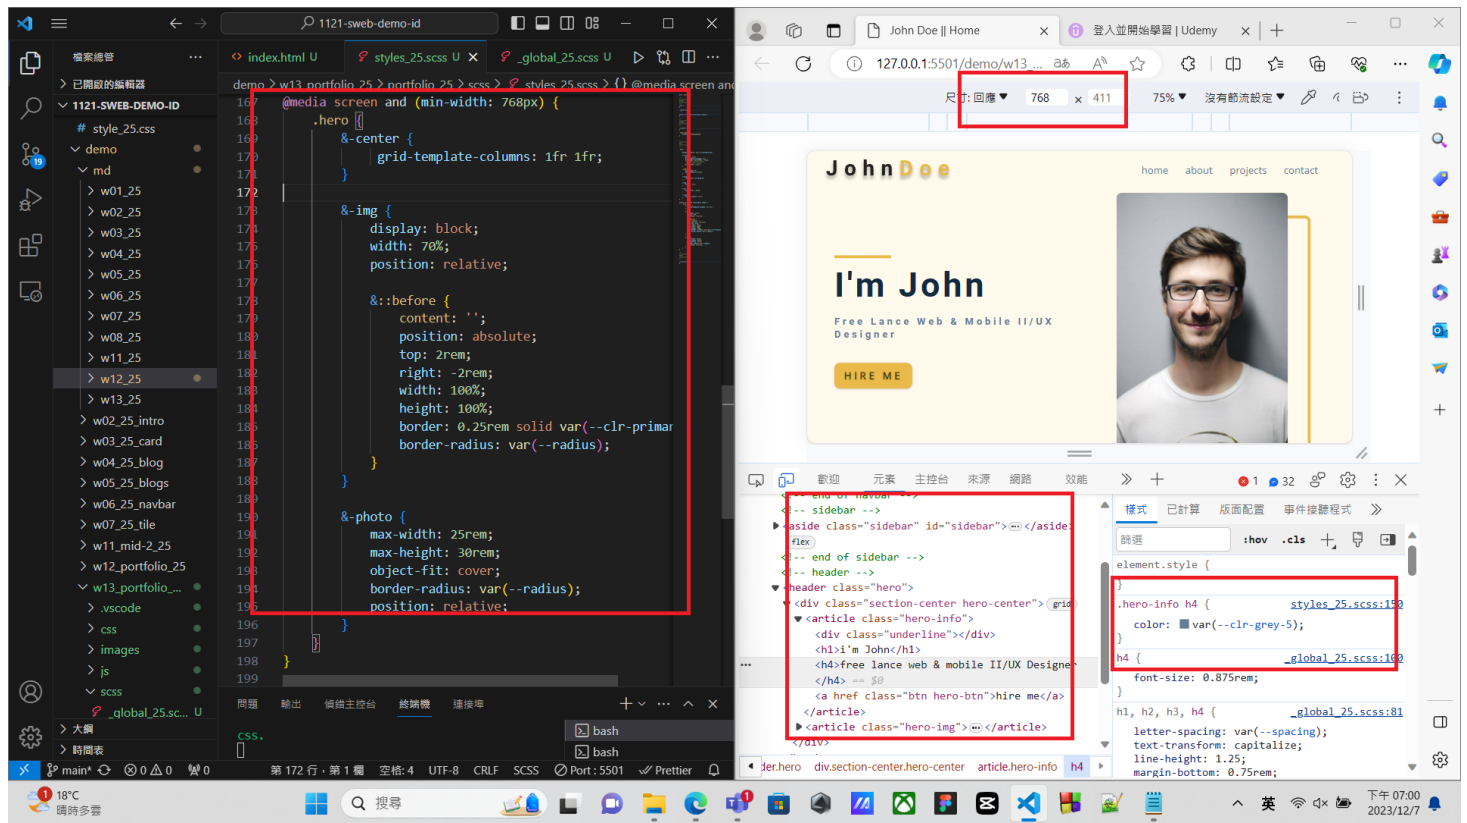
1121-sweb-demo-id

檔案總管 ...
> 已開啟的編輯器
1121-SWEB-DEMO-ID
style_25.css
demo
md
w01_25
w02_25
w03_25
w04_25
w05_25
w06_25
w07_25
w08_25
w11_25
w12_25
w13_25
w02_25_intro
w03_25_card
w04_25_blog
w05_25_blogs
w06_25_navbar
w07_25_tile
w11_mid-2_25
w12_portfolio_25
w13_portfolio_...
.vscode
css
images
js
scss
_global_25.sc... U
大綱
時間表

index.html U | styles_25.scss U | _global_25.scss U

demo > w13_portfolio_25 > portfolio_25 > scss > styles_25.scss > {} @media screen an

167 @media screen and (min-width: 768px) {
168 .hero {
169 &-center {
170 grid-template-columns: 1fr 1fr;
171 }
172
173 &-img {
174 display: block;
175 width: 70%;
176 position: relative;
177
178 &::before {
179 content: '';
180 position: absolute;
181 top: 2rem;
182 right: -2rem;
183 width: 100%;
184 height: 100%;
185 border: 0.25rem solid var(--clr-primar
186 border-radius: var(--radius);
187 }
188 }
189
190 &-photo {
191 max-width: 25rem;
192 max-height: 30rem;
193 object-fit: cover;
194 border-radius: var(--radius);
195 position: relative;
196 }
197 }
198 }
199

問題 輸出 偵錯主控台 終端機 連接埠
css.
bash
bash

main* 0 0 0 第 172 行，第 1 欄 空格: 4 UTF-8 CRLF SCSS Port : 5501 Prettier

John Doe || Home | 登入並開始學習 | Udemy
127.0.0.1:5501/demo/w13_...
尺寸: 回應 768 x 411 75% 沒有節流設定

JohnDoe home about projects contact
I'm John
Free Lance Web & Mobile II/UX Designer
HIRE ME

歡迎 元素 主控台 來源 網路 效能 1 32
<!-- end of navbar -->
<!-- sidebar -->
<aside class="sidebar" id="sidebar"> ... </aside>
flex
<!-- end of sidebar -->
<!-- header -->
<header class="hero">
<div class="section-center hero-center"> grid
<article class="hero-info">
<div class="underline"></div>
<h1>i'm John</h1>
<h4>free lance web & mobile II/UX Designe
</h4> == $0
<a href class="btn hero-btn">hire me</a>
</article>
<article class="hero-img"> ... </article>
</div>

樣式 已計算 版面配置 事件接聽程式
篩選 :hov .cls
element.style {
}
.hero-info h4 { styles_25.scss:150
color: var(--clr-grey-5);
}
h4 { _global_25.scss:100
font-size: 0.875rem;
}
h1, h2, h3, h4 { _global_25.scss:81
letter-spacing: var(--spacing);
text-transform: capitalize;
line-height: 1.25;
margin-bottom: 0.75rem;

der.hero div.section-center.hero-center article.hero-info h4

18°C 晴時多雲 搜尋 英 下午 07:00 2023/12/7